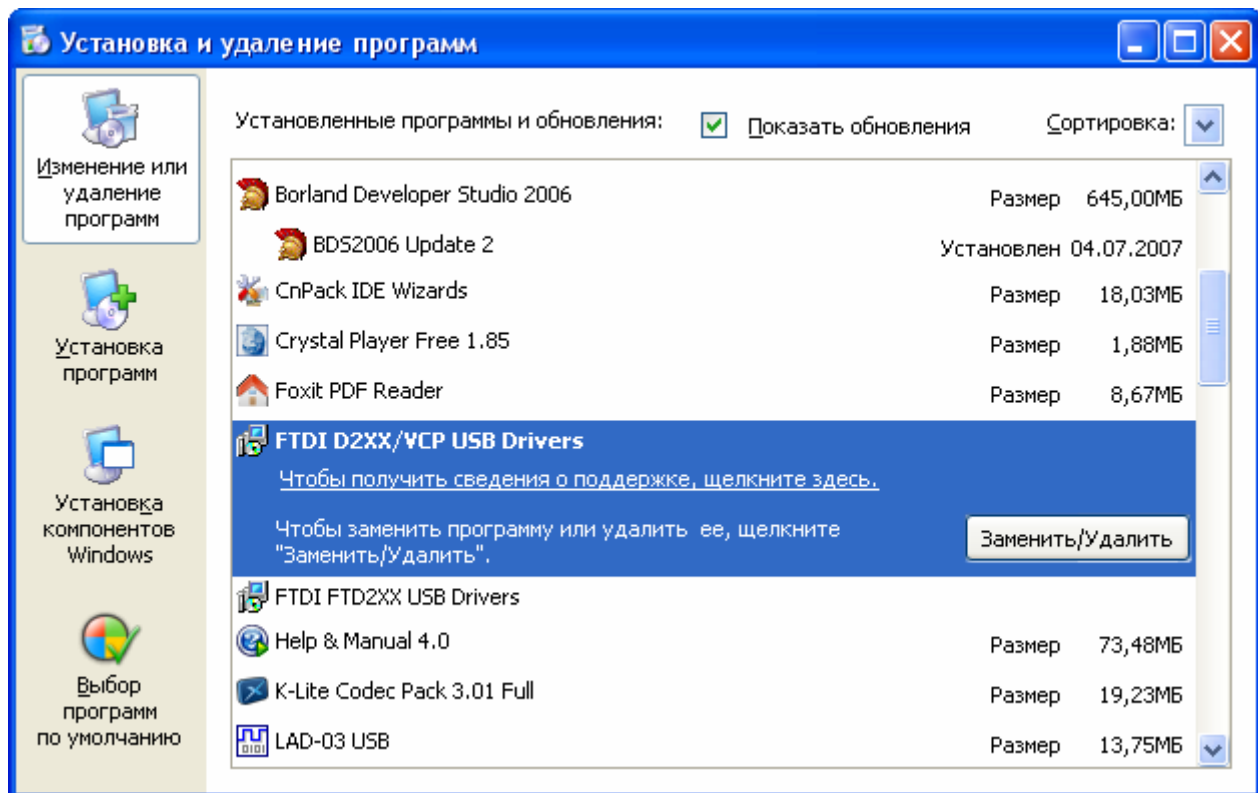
Установка и удаление программ

Изменение или удаление программ

Установка программ

Установка компонентов Windows

Выбор программ по умолчанию

Установленные программы и обновления: Показать обновления Сортировка:

| | | |
|---|---|---|
| Borland Developer Studio 2006 | Размер | 645,00МБ |
| BDS2006 Update 2 | Установлен | 04.07.2007 |
| CnPack IDE Wizards | Размер | 18,03МБ |
| Crystal Player Free 1.85 | Размер | 1,88МБ |
| Foxit PDF Reader | Размер | 8,67МБ |

FTDI D2XX/VCP USB Drivers

Чтобы получить сведения о поддержке, щелкните здесь.

Чтобы заменить программу или удалить ее, щелкните "Заменить/Удалить".

Заменить/Удалить

| | | |
|---|---|---|
| FTDI FTD2XX USB Drivers | | |
| Help & Manual 4.0 | Размер | 73,48МБ |
| K-Lite Codec Pack 3.01 Full | Размер | 19,23МБ |
| LAD-03 USB | Размер | 13,75МБ |